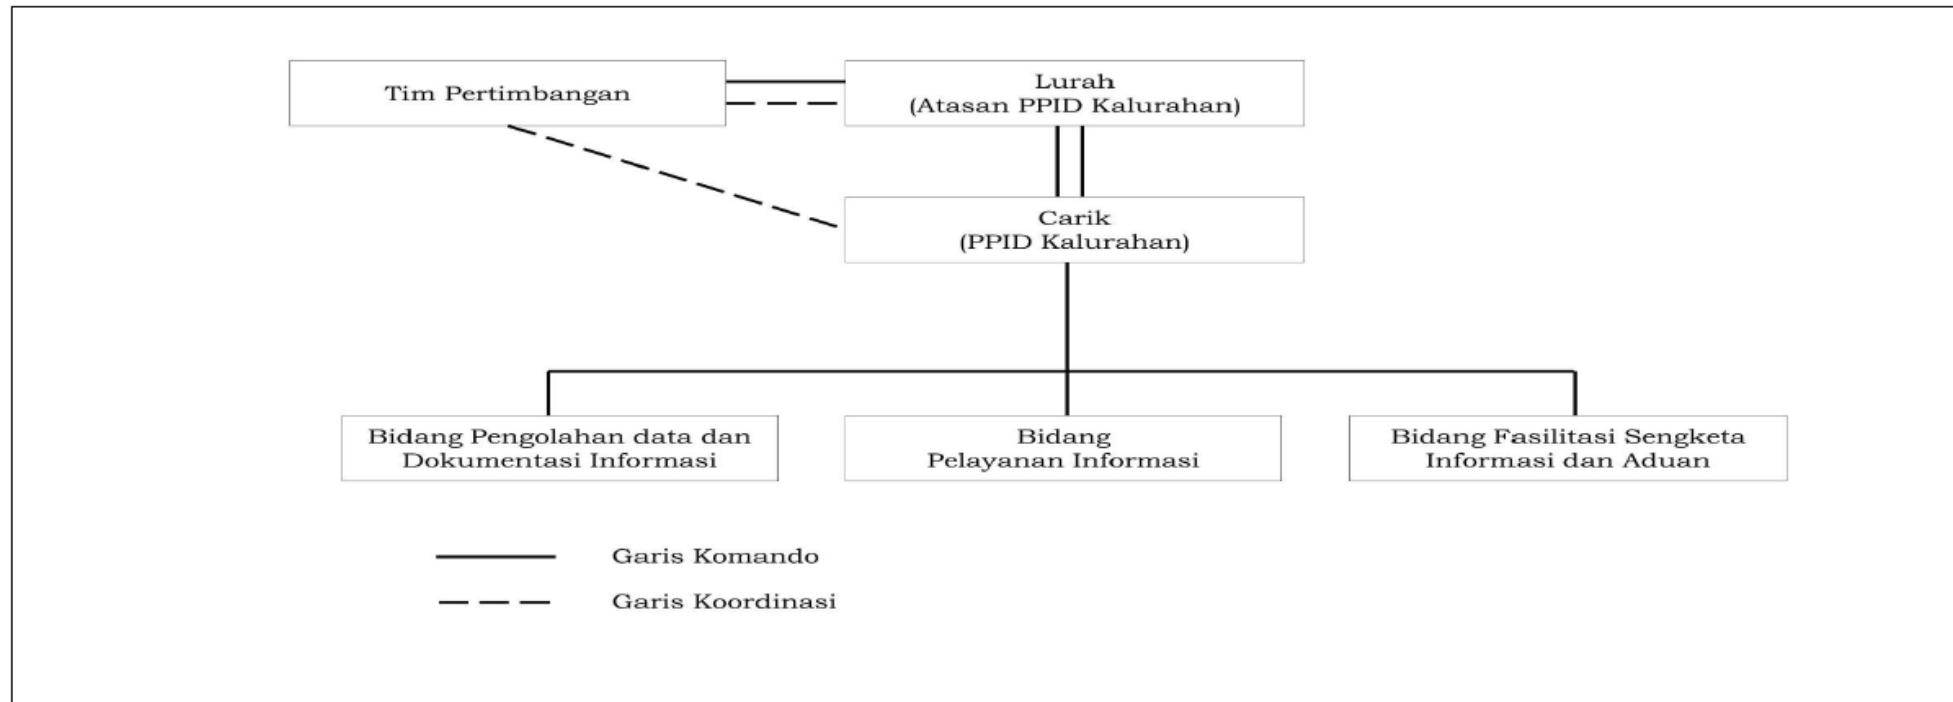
Tim Pertimbangan

Lurah
(Atasan PPID Kalurahan)

Carik
(PPID Kalurahan)

Bidang Pengolahan data dan Dokumentasi Informasi

Bidang
Pelayanan Informasi

Bidang Fasilitasi Sengketa Informasi dan Aduan

Garis Komando

Garis Koordinasi